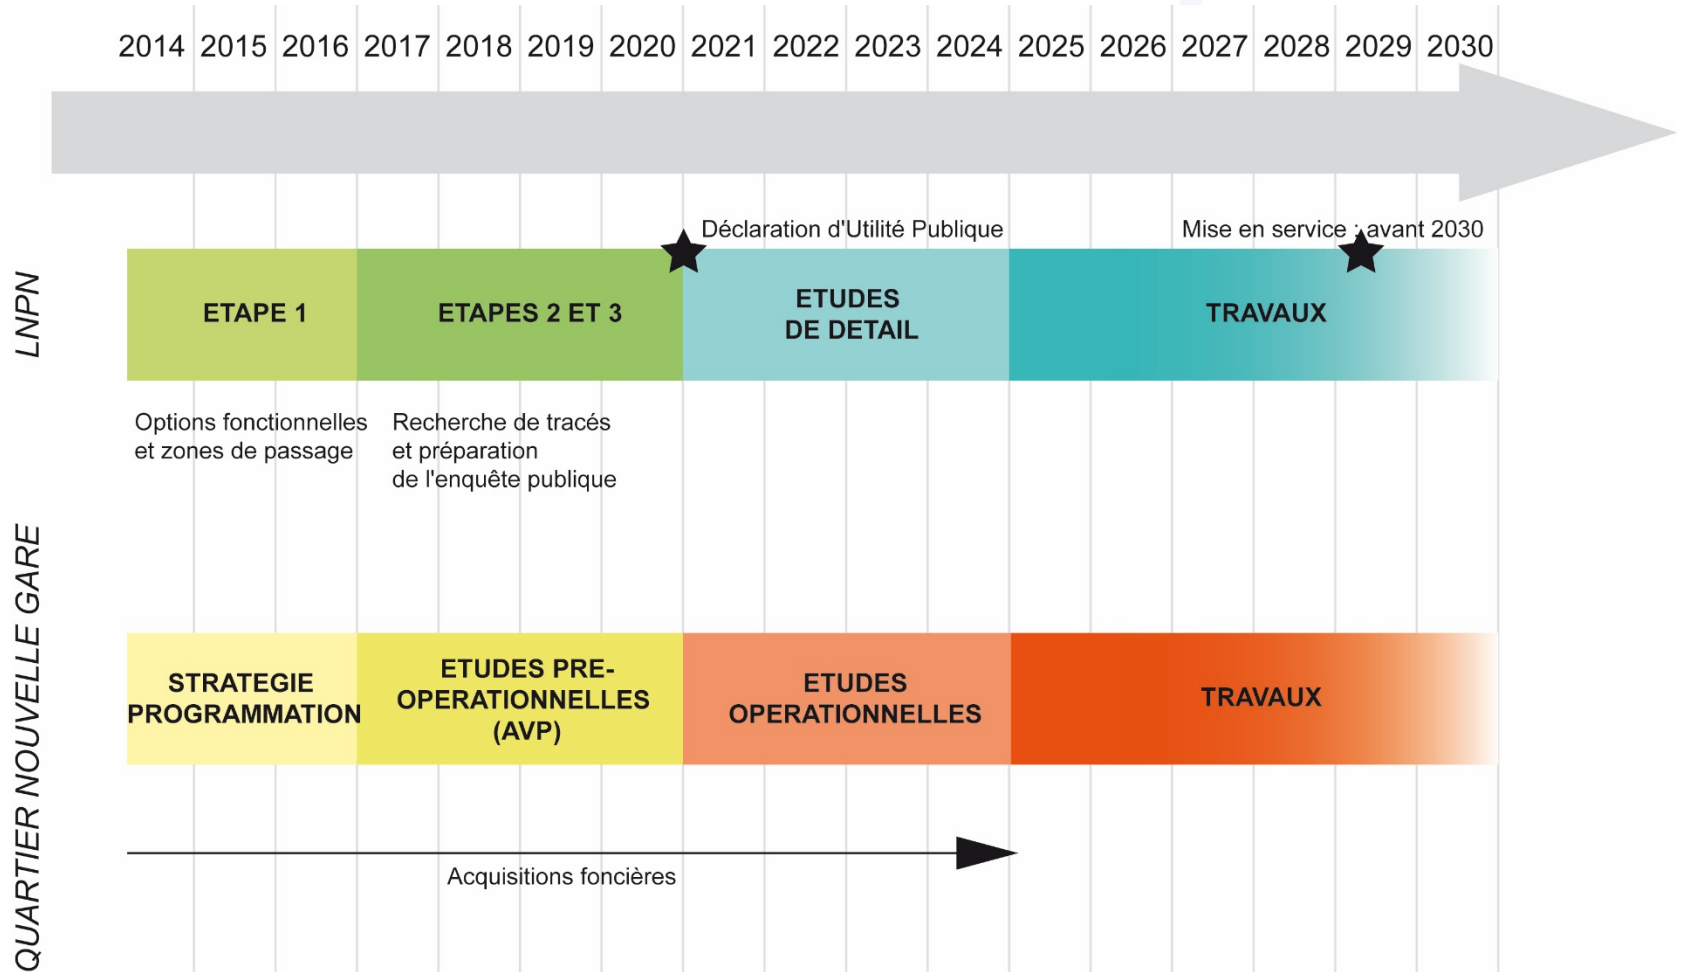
2014 2015 2016 2017 2018 2019 2020 2021 2022 2023 2024 2025 2026 2027 2028 2029 2030

LNPN

Déclaration d'Utilité Publique

Mise en service : avant 2030

ETAPE 1

ETAPES 2 ET 3

ETUDES DE DETAIL

TRAVAUX

Options fonctionnelles et zones de passage

Recherche de tracés et préparation de l'enquête publique

QUARTIER NOUVELLE GARE

STRATEGIE PROGRAMMATION

ETUDES PRE-OPERATIONNELLES (AVP)

ETUDES OPERATIONNELLES

TRAVAUX

Acquisitions foncières